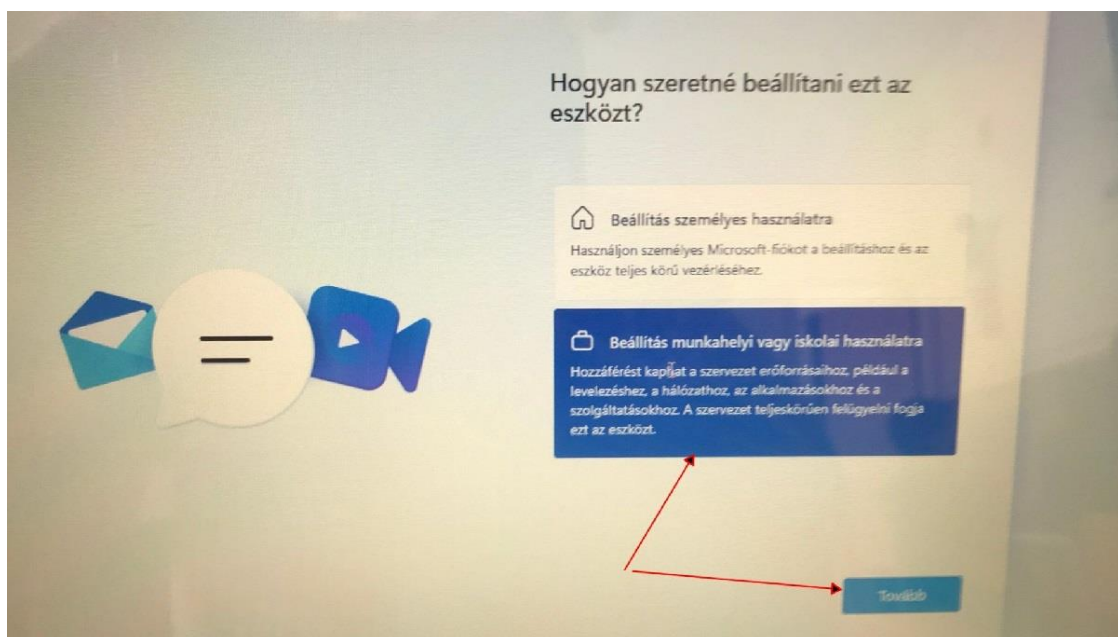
Hogyan szeretné beállítani ezt az eszközt?

Beállítás személyes használatra

Használjon személyes Microsoft-fiókot a beállításhoz és az eszköz teljes körű vezérléséhez.

Beállítás munkahelyi vagy iskolai használatra

Hozzáférést kaphat a szervezet erőforrásaihoz, például a levelezéshez, a hálózathoz, az alkalmazásokhoz és a szolgáltatásokhoz. A szervezet teljeskörűen felügyelni fogja ezt az eszközt.

Tovább